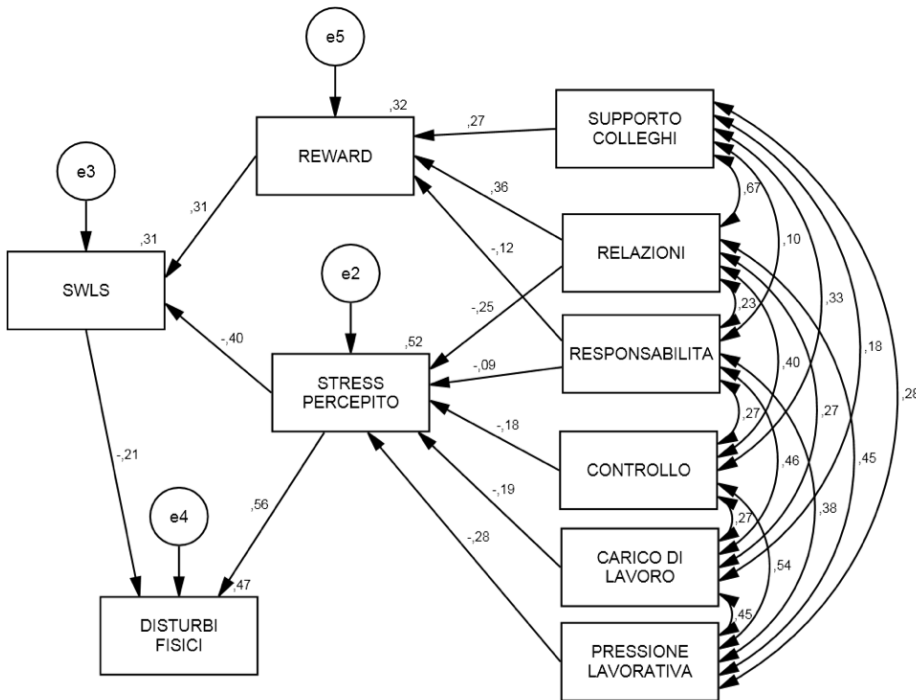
e5

,32

,27

SUPPORTO COLLEGHI

REWARD

e3

,31

,36

,67

,31

-,12

RELAZIONI

,10

SWLS

e2

,23

,33

-,25

,52

,18

-,40

RESPONSABILITA

STRESS PERCEPITO

-,09

,40

,28

,27

-,18

,27

CONTROLLO

-,21

,46

,45

-,19

e4

,56

,27

,38

CARICO DI LAVORO

,47

-,28

,54

DISTURBI FISICI

,45

PRESSIONE LAVORATIVA